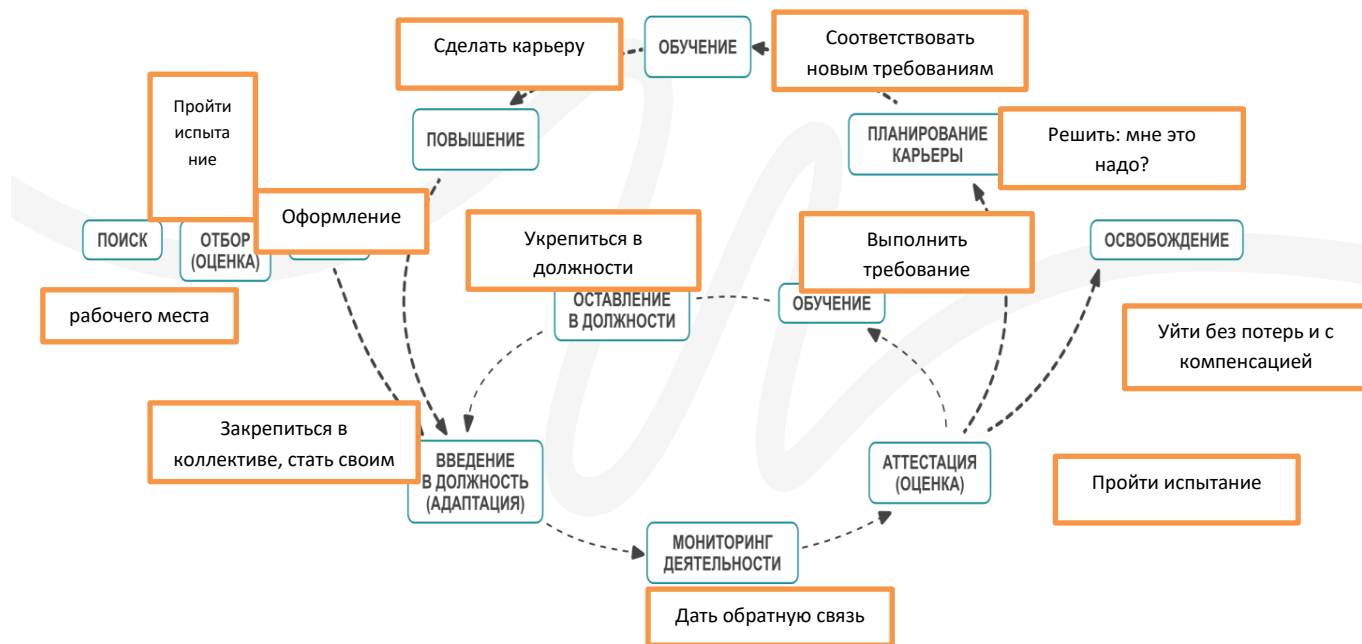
Сделать карьеру

ОБУЧЕНИЕ

Соответствовать новым требованиям

Пройти испыта ние

ПОВЫШЕНИЕ

ПЛАНИРОВАНИЕ КАРЬЕРЫ

Решить: мне это надо?

Оформление

ПОИСК

ОТБОР (ОЦЕНКА)

Укрепиться в должности

Выполнить требование

ОСВОБОЖДЕНИЕ

рабочего места

ОСТАВЛЕНИЕ В ДОЛЖНОСТИ

ОБУЧЕНИЕ

Уйти без потерь и с компенсацией

Закрепиться в коллективе, стать своим

ВВЕДЕНИЕ В ДОЛЖНОСТЬ (АДАПТАЦИЯ)

АТТЕСТАЦИЯ (ОЦЕНКА)

Пройти испытание

МОНИТОРИНГ ДЕЯТЕЛЬНОСТИ

Дать обратную связь